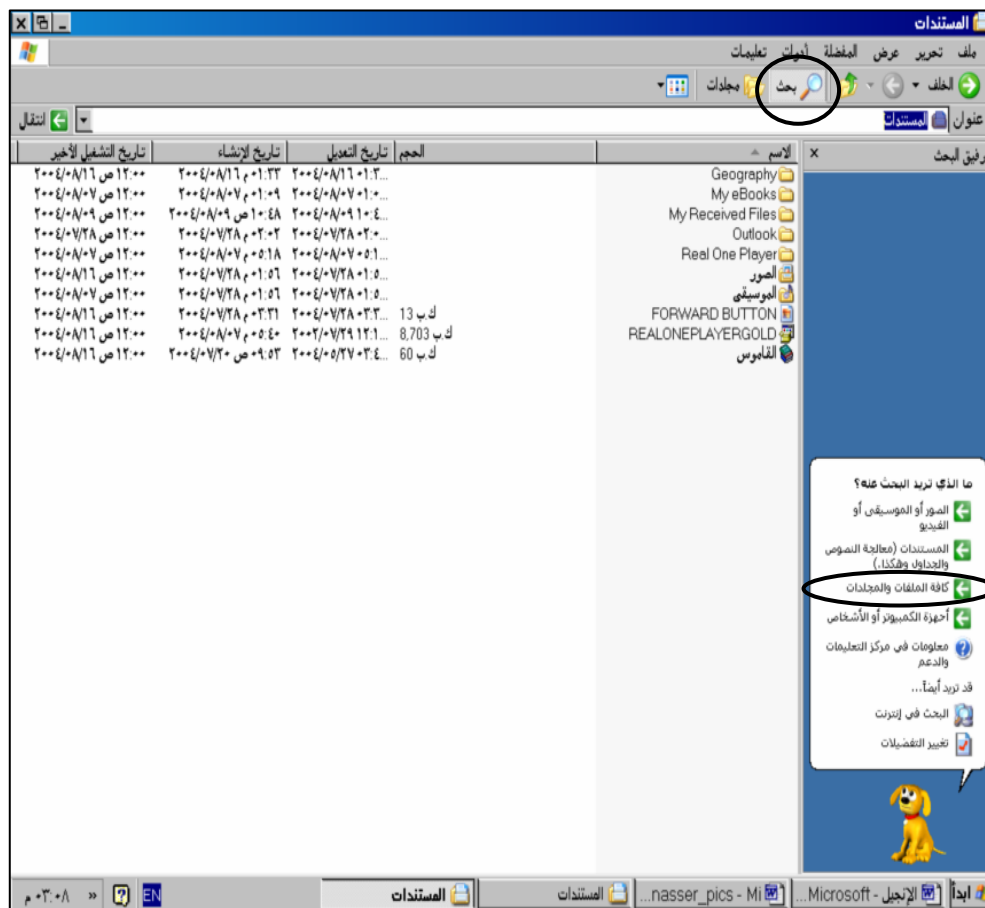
المستندات

ملف تحرير عرض المفضلة أدوات تعليمات

الخلف بحث مجلدات

عنوان المستندات انتقال

رفيق البحث

| الاسم | الحجم | تاريخ التعديل | تاريخ الإنشاء | تاريخ التشغيل الأخير |
|---|---|---|---|---|
| Geography | | ٢٠٠٤/٠٨/١٦ ٠١:٣... | ٢٠٠٤/٠٨/١٦ ٠١:٣٣ م | ٢٠٠٤/٠٨/١٦ ١٢:٠٠ ص |
| My eBooks | | ٢٠٠٤/٠٨/٠٧ ٠١:٠... | ٢٠٠٤/٠٨/٠٧ ٠١:٠٩ م | ٢٠٠٤/٠٨/٠٧ ١٢:٠٠ ص |
| My Received Files | | ٢٠٠٤/٠٨/٠٩ ١٠:٤... | ٢٠٠٤/٠٨/٠٩ ١٠:٤٨ ص | ٢٠٠٤/٠٨/٠٩ ١٢:٠٠ ص |
| Outlook | | ٢٠٠٤/٠٧/٢٨ ٠٢:٠... | ٢٠٠٤/٠٧/٢٨ ٠٢:٠٢ م | ٢٠٠٤/٠٧/٢٨ ١٢:٠٠ ص |
| Real One Player | | ٢٠٠٤/٠٨/٠٧ ٠٥:١... | ٢٠٠٤/٠٨/٠٧ ٠٥:١٨ م | ٢٠٠٤/٠٨/٠٧ ١٢:٠٠ ص |
| الصور | | ٢٠٠٤/٠٧/٢٨ ٠١:٥... | ٢٠٠٤/٠٧/٢٨ ٠١:٥٦ م | ٢٠٠٤/٠٨/١٦ ١٢:٠٠ ص |
| الموسيقى | | ٢٠٠٤/٠٧/٢٨ ٠١:٥... | ٢٠٠٤/٠٧/٢٨ ٠١:٥٦ م | ٢٠٠٤/٠٨/٠٧ ١٢:٠٠ ص |
| FORWARD BUTTON | 13 ك.ب | ٢٠٠٤/٠٧/٢٨ ٠٣:٣... | ٢٠٠٤/٠٧/٢٨ ٠٣:٣١ م | ٢٠٠٤/٠٨/١٦ ١٢:٠٠ ص |
| REALONEPLAYERGOLD | 8,703 ك.ب | ٢٠٠٢/٠٧/٢٩ ١٢:١... | ٢٠٠٤/٠٨/٠٧ ٠٥:٤٠ م | ٢٠٠٤/٠٨/١٦ ١٢:٠٠ ص |
| القاموس | 60 ك.ب | ٢٠٠٤/٠٥/٢٧ ٠٣:٤... | ٢٠٠٤/٠٧/٣٠ ٠٩:٥٣ ص | ٢٠٠٤/٠٨/١٦ ١٢:٠٠ ص |

ما الذي تريد البحث عنه؟
الصور أو الموسيقى أو الفيديو
المستندات (معالجة النصوص والجداول وهكذا.)
كافة الملفات والمجلدات
أجهزة الكمبيوتر أو الأشخاص
معلومات في مركز التعليمات والدعم
قد تريد أيضاً...
البحث في إنترنت
تغيير التفضيلات

ابدأ الإنجيل - Microsoft... nasser_pics - Mi... المستندات المستندات EN ٠٣:٠٨ م